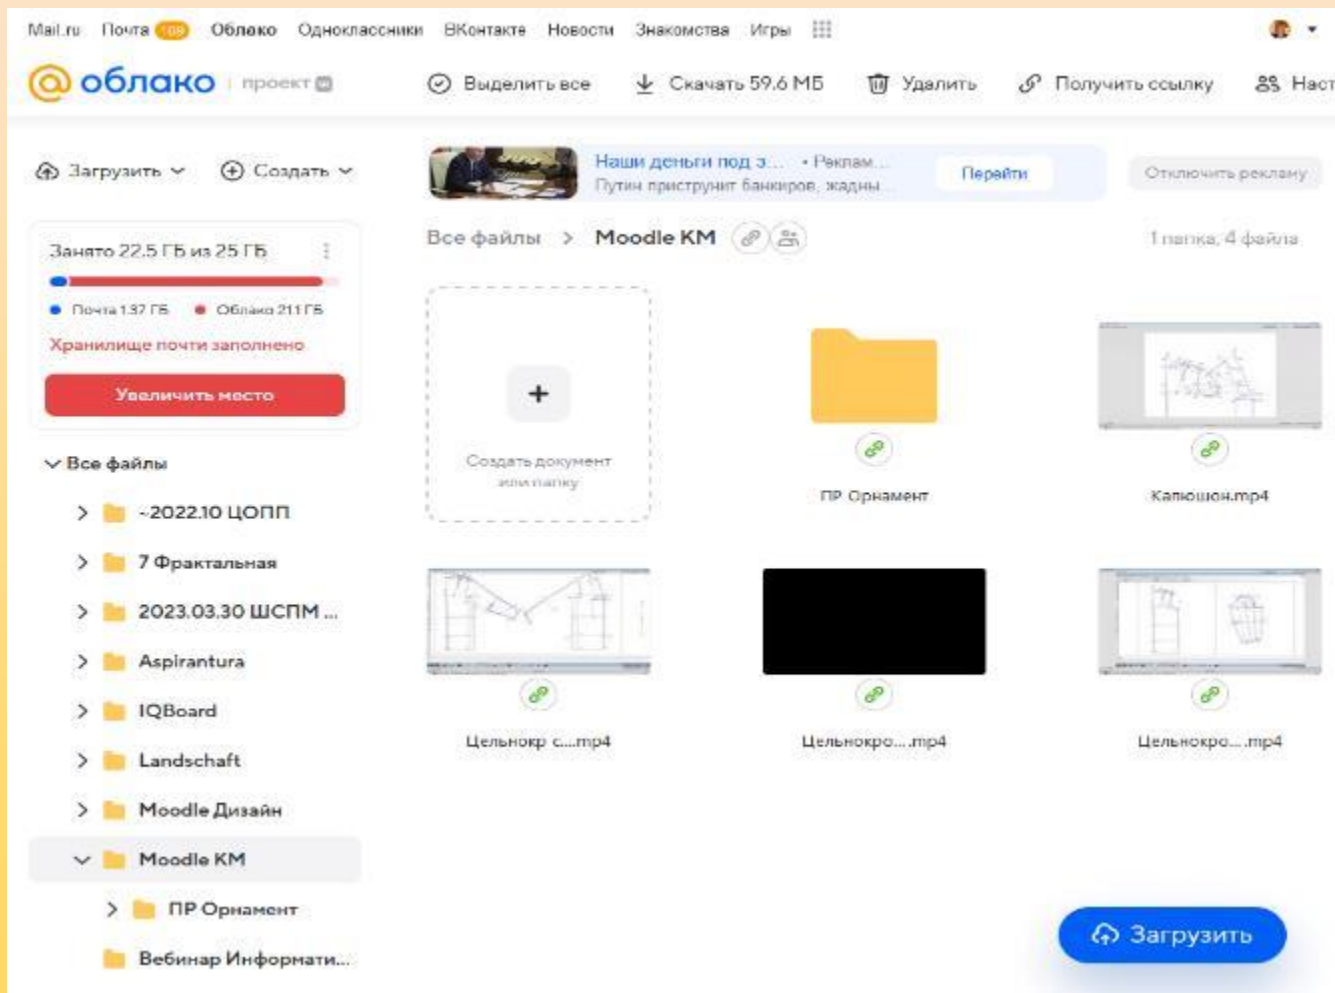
Mail.ru Почта 108 Облако Одноклассники ВКонтакте Новости Знакомства Игры

облако проект

Выделить все Скачать 59.6 МБ Удалить Получить ссылку Наст

Загрузить Создать

Наши деньги под з... • Реклам... Путин приструнит банкиров, жадны... Перейти

Отключить рекламу

Занято 22.5 ГБ из 25 ГБ

Почта 1.37 ГБ Облако 21.1 ГБ

Хранилище почти заполнено

Увеличить место

Все файлы

~2022.10 ЦОПП

7 Фрактальная

2023.03.30 ШСПМ ...

Aspirantura

IQBoard

Landschaft

Moodle Дизайн

Moodle KM

ПР Орнамент

Вебинар Информати...

Все файлы > Moodle KM

1 папка, 4 файла

Создать документ или папку

ПР Орнамент

Капюшон.mp4

Цельнокр с...mp4

Цельнокро....mp4

Цельнокро....mp4

Загрузить